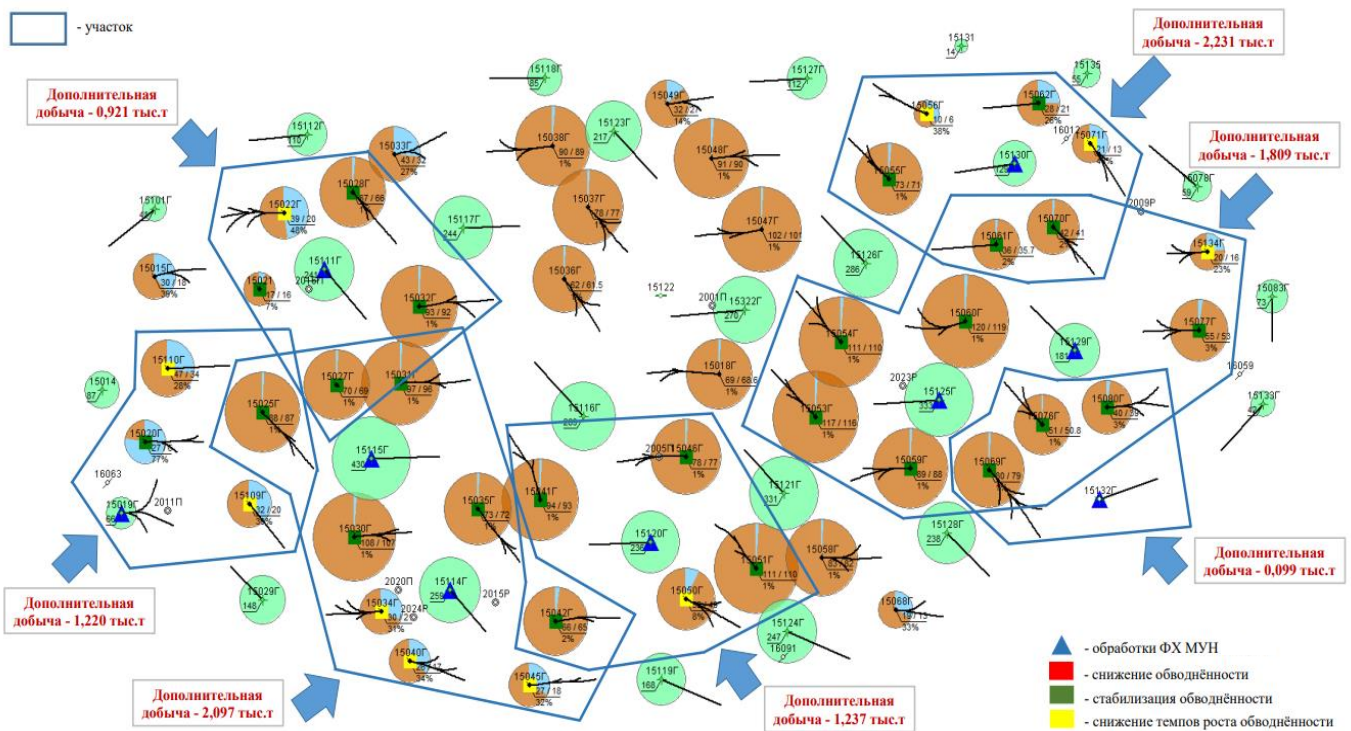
- участок

Дополнительная добыча - 0,921 тыс.т

Дополнительная добыча - 2,231 тыс.т

Дополнительная добыча - 1,809 тыс.т

Дополнительная добыча - 1,220 тыс.т

Дополнительная добыча - 2,097 тыс.т

Дополнительная добыча - 1,237 тыс.т

Дополнительная добыча - 0,099 тыс.т

15131
14
15135
55
15118Г
85
15127Г
112
15049Г
32 / 27
14%
15123Г
217
15038Г
90 / 89
1%
15048Г
91 / 90
1%
15056Г
10 / 6
38%
15062Г
28 / 21
26%
16012
15071Г
21 / 13
15130Г
129
15078Г
59
15112Г
110
15033Г
43 / 32
27%
15028Г
67 / 66
1%
15022Г
39 / 20
48%
15101Г
15037Г
78 / 77
1%
15055Г
73 / 71
1%
2009Р
15047Г
102 / 101
1%
15117Г
244
15126Г
286
15061Г
36 / 35.7
2%
15070Г
42 / 41
2%
15134Г
20 / 16
23%
15015Г
30 / 18
39%
15091
17 / 16
7%
15111Г
243
2016П
15036Г
62 / 61.5
1%
15122
2001П
15322Г
276
15032Г
93 / 92
1%
15060Г
120 / 119
1%
15083Г
73
15077Г
55 / 53
3%
15354Г
111 / 110
1%
15129Г
181
15110Г
47 / 34
28%
16059
15014
87
15027Г
70 / 69
1%
15031
97 / 96
1%
15018Г
69 / 68.6
1%
2023Р
15125Г
333
15063Г
117 / 116
1%
15078Г
51 / 50.8
1%
15080Г
40 / 39
3%
15133Г
42
15025Г
88 / 87
1%
15116Г
289
15020Г
37
37%
15115Г
430
2005П
15046Г
78 / 77
1%
15059Г
89 / 88
1%
15069Г
80 / 79
1%
16063
2011П
15019Г
59
15109Г
32 / 20
36%
15035Г
73 / 72
1%
15041Г
94 / 93
1%
15121Г
331
15132Г
15030Г
108 / 107
1%
15120Г
235
15051Г
111 / 110
1%
15058Г
83 / 82
1%
15128Г
238
15029Г
148
2020П
2024Р
15034Г
30 / 20
31%
15114Г
258
2015Р
15050Г
8%
15042Г
66 / 65
2%
15068Г
19 / 13
33%
15124Г
247
16091
15040Г
47
34%
15045Г
27 / 18
32%
15119Г
168

- обработки ФХ МУН
- снижение обводнённости
- стабилизация обводнённости
- снижение темпов роста обводнённости